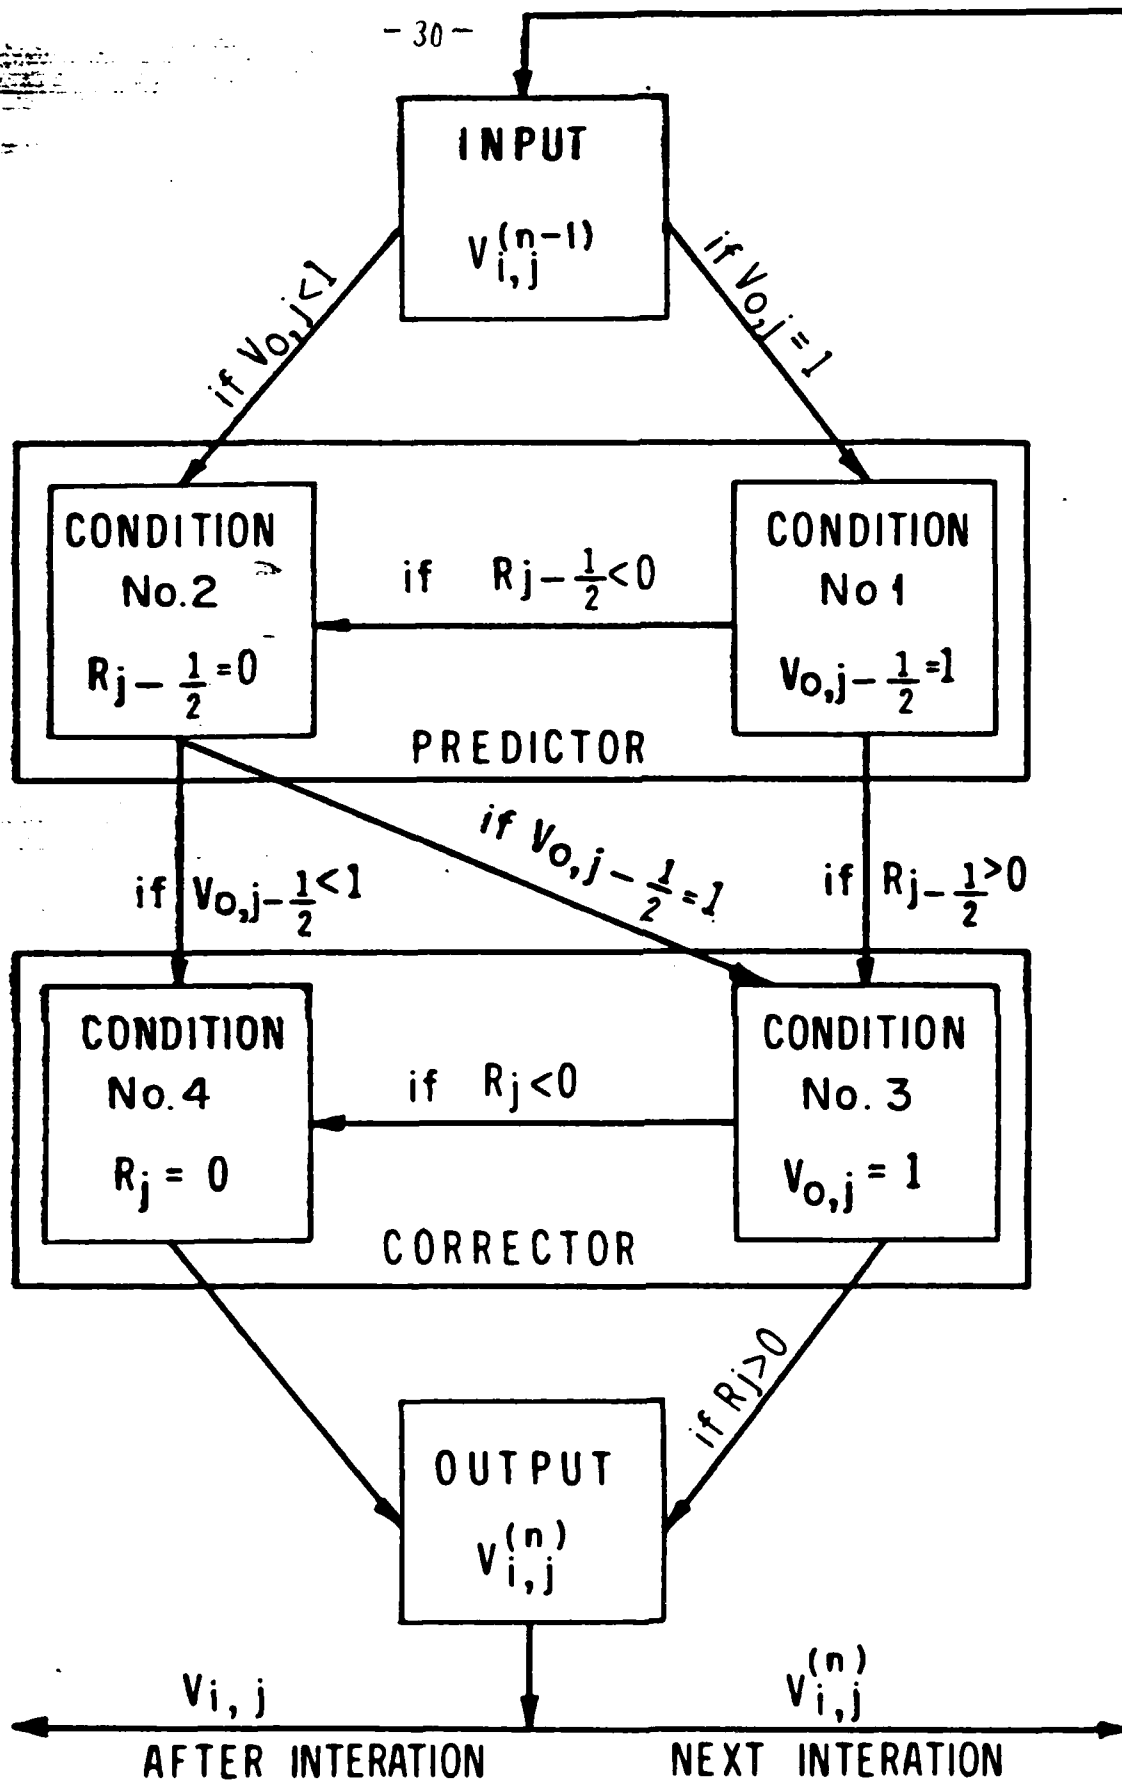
- 30 -

INPUT

$V_{i,j}^{(n-1)}$

if $V_{o,j}<1$

if $V_{o,j}=1$

CONDITION No.2

$R_j - \frac{1}{2} = 0$

if $R_j - \frac{1}{2} < 0$

CONDITION No 1

$V_{o,j - \frac{1}{2}} = 1$

PREDICTOR

if $V_{o,j - \frac{1}{2}} < 1$

if $V_{o,j - \frac{1}{2}} = 1$

if $R_{j - \frac{1}{2}} > 0$

CONDITION No.4

$R_j = 0$

if $R_j < 0$

CONDITION No. 3

$V_{o,j} = 1$

CORRECTOR

if $R_j > 0$

OUTPUT

$V_{i,j}^{(n)}$

$V_{i,j}$

AFTER INTERATION

$V_{i,j}^{(n)}$

NEXT INTERATION